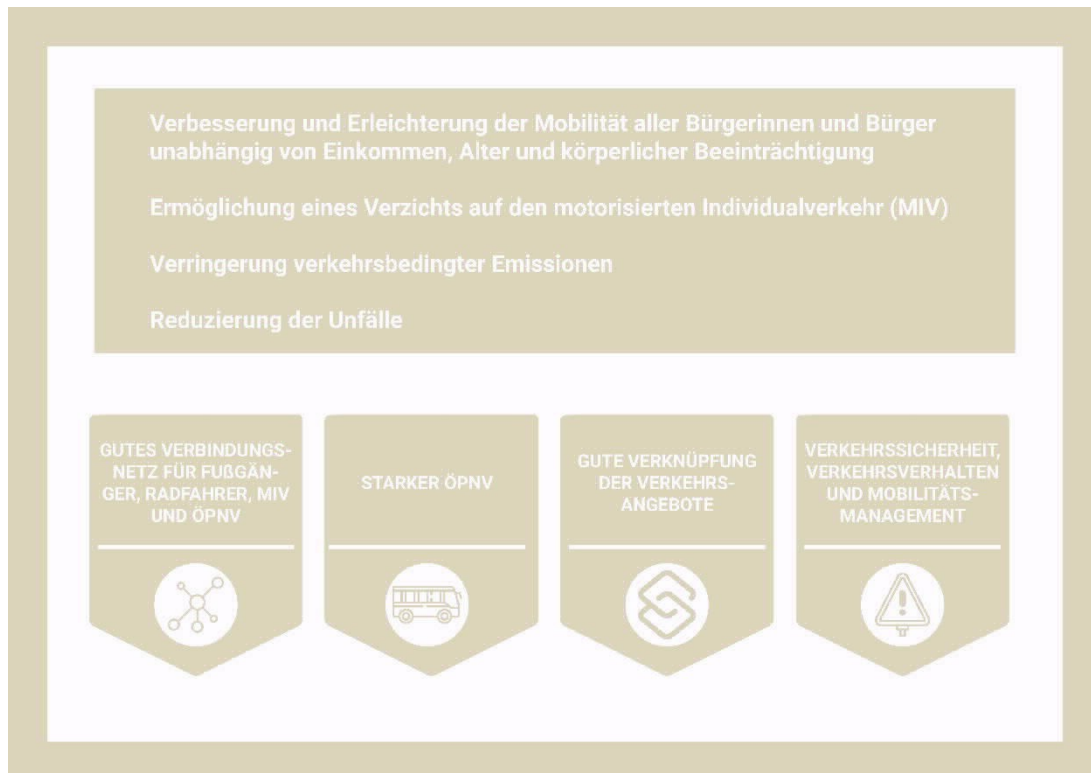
Verbesserung und Erleichterung der Mobilität aller Bürgerinnen und Bürger unabhängig von Einkommen, Alter und körperlicher Beeinträchtigung

Ermöglichung eines Verzichts auf den motorisierten Individualverkehr (MIV)

Verringerung verkehrsbedingter Emissionen

Reduzierung der Unfälle

GUTES VERBINDUNGSNETZ FÜR FUßGÄNGER, RADFAHRER, MIV UND ÖPNV

STARKER ÖPNV

GUTE VERKNÜPFUNG DER VERKEHRSANGEBOTE

VERKEHRSSICHERHEIT, VERKEHRSVERHALTEN UND MOBILITÄTSMANAGEMENT